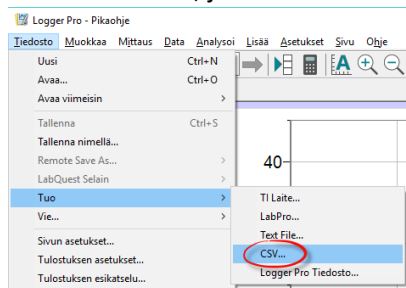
Logger Pro - Pikaohje

Tiedosto Muokkaa Mittaus Data Analysoi Lisää Asetukset Sivu Ohje

Uusi Ctrl+N
Avaa... Ctrl+O
Avaa viimeisin >
Tallenna Ctrl+S
Tallenna nimellä...
Remote Save As... >
LabQuest Selain >
Tuo >
Vie... >
Sivun asetukset...
Tulostuksen asetukset...
Tulostuksen esikatselu...

TI Laite...
LabPro...
Text File...
CSV...
Logger Pro Tiedosto...

40